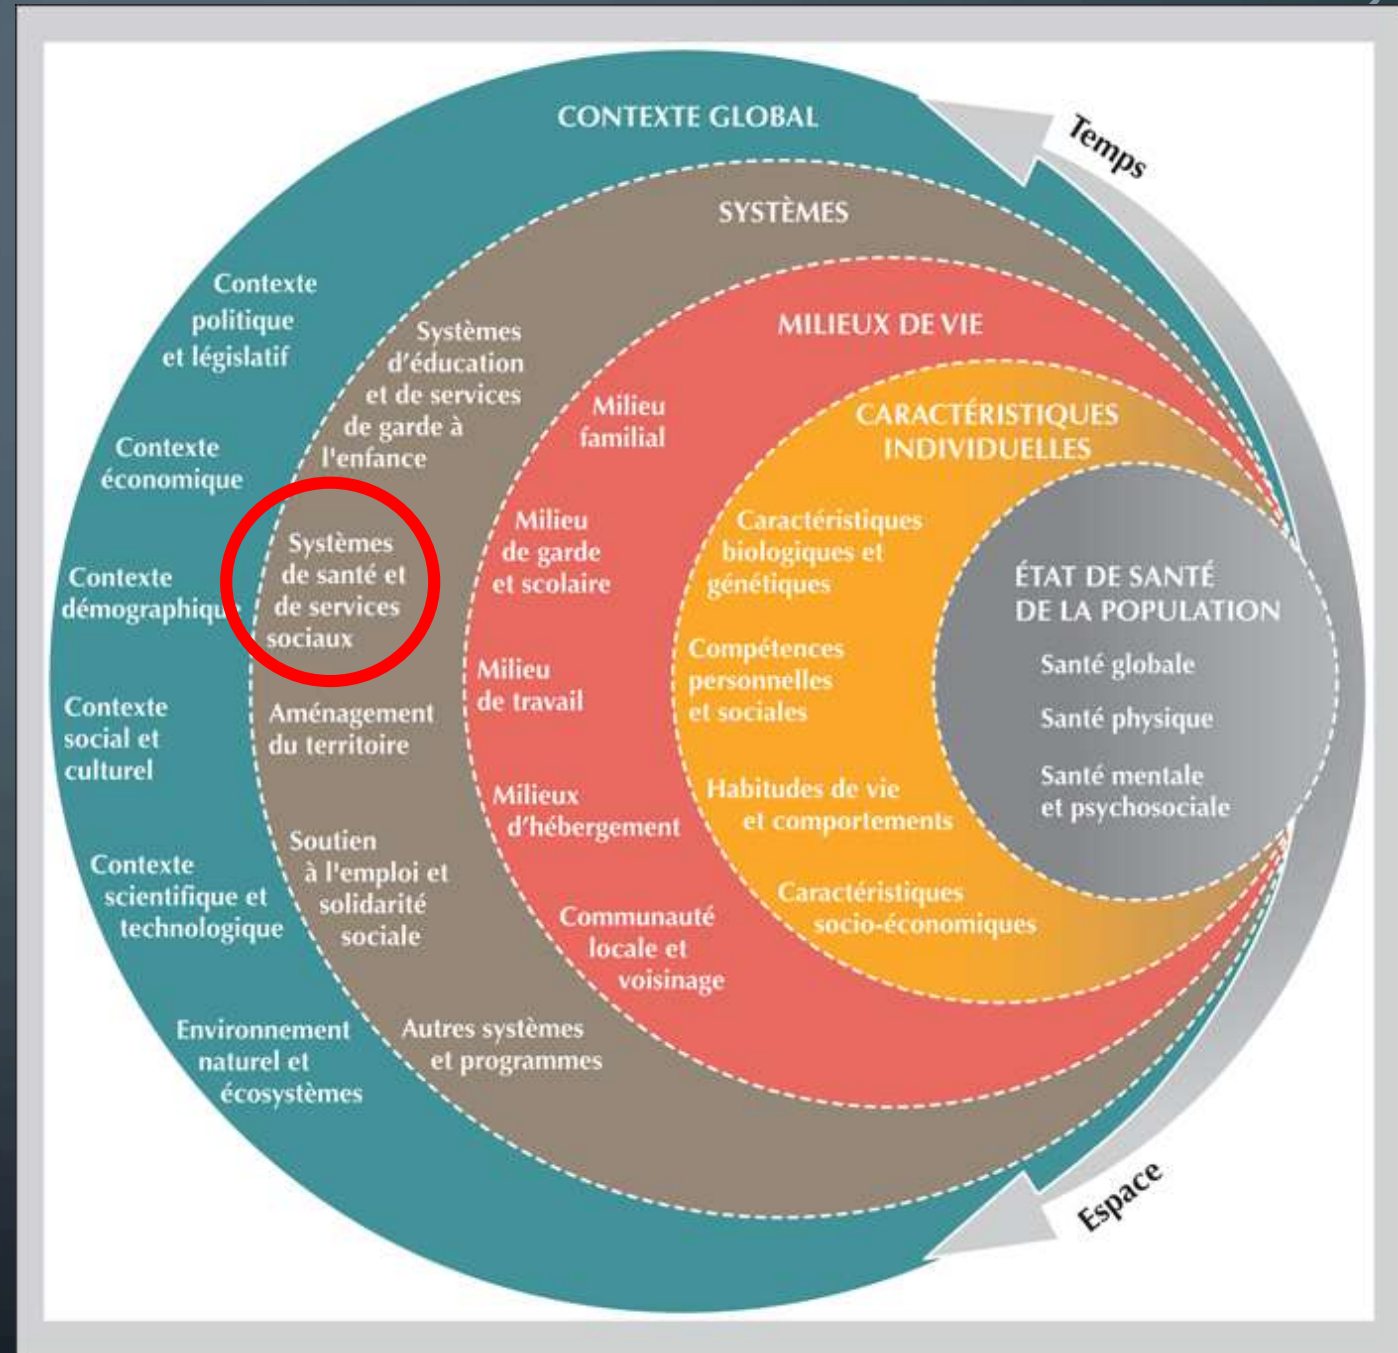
CONTEXTE GLOBAL

Temps

SYSTÈMES

Contexte politique et législatif

Contexte économique

Contexte démographiqu

Contexte social et culturel

Contexte scientifique et technologique

Environnement naturel et écosystèmes

Systèmes d'éducation et de services de garde à l'enfance

Systèmes de santé et de services sociaux

Aménagement du territoire

Soutien à l'emploi et solidarité sociale

Autres systèmes et programmes

MILIEUX DE VIE

Milieu familial

Milieu de garde et scolaire

Milieu de travail

Milieux d'hébergement

Communauté locale et voisinage

CARACTÉRISTIQUES INDIVIDUELLES

Caractéristiques biologiques et génétiques

Compétences personnelles et sociales

Habitudes de vie et comportements

Caractéristiques socio-économiques

ÉTAT DE SANTÉ DE LA POPULATION

Santé globale

Santé physique

Santé mentale et psychosociale

Espace